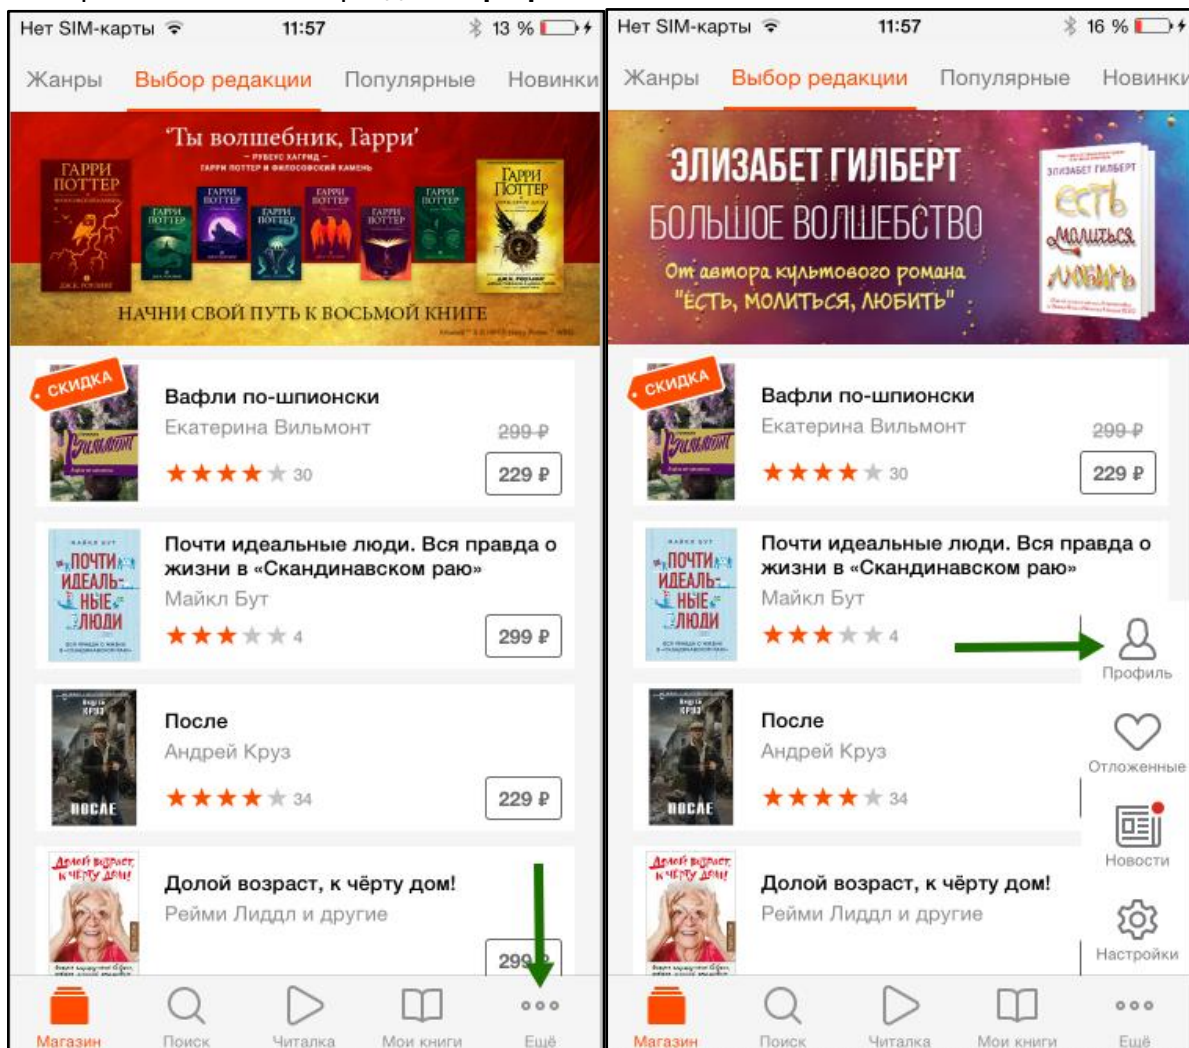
Нет SIM-карты 11:57 13 %

Жанры Выбор редакции Популярные Новинки

'Ты волшебник, Гарри'
– РУБЕУС ХАГРИД –
ГАРРИ ПОТТЕР И ФИЛОСОФСКИЙ КАМЕНЬ

ГАРРИ ПОТТЕР

НАЧНИ СВОЙ ПУТЬ К ВОСЬМОЙ КНИГЕ

СКИДКА

Вафли по-шпионски
Екатерина Вильмонт
299 ₽
30
229 ₽

Почти идеальные люди. Вся правда о жизни в «Скандинавском раю»
Майкл Бут
4
299 ₽

После
Андрей Круз
34
229 ₽

Долой возраст, к чёрту дом!
Рейми Лиддл и другие
299

Магазин Поиск Читалка Мои книги Ещё

Нет SIM-карты 11:57 16 %

Жанры Выбор редакции Популярные Новинки

ЭЛИЗАБЕТ ГИЛБЕРТ
БОЛЬШОЕ ВОЛШЕБСТВО
От автора культового романа "ЕСТЬ, МОЛИТЬСЯ, ЛЮБИТЬ"

ЭЛИЗАБЕТ ГИЛБЕРТ
ЕСТЬ МОЛИТЬСЯ ЛЮБИТЬ

СКИДКА

Вафли по-шпионски
Екатерина Вильмонт
299 ₽
30
229 ₽

Почти идеальные люди. Вся правда о жизни в «Скандинавском раю»
Майкл Бут
4

Профиль

После
Андрей Круз
34

Отложенные

Новости

Долой возраст, к чёрту дом!
Рейми Лиддл и другие

Настройки

Магазин Поиск Читалка Мои книги Ещё